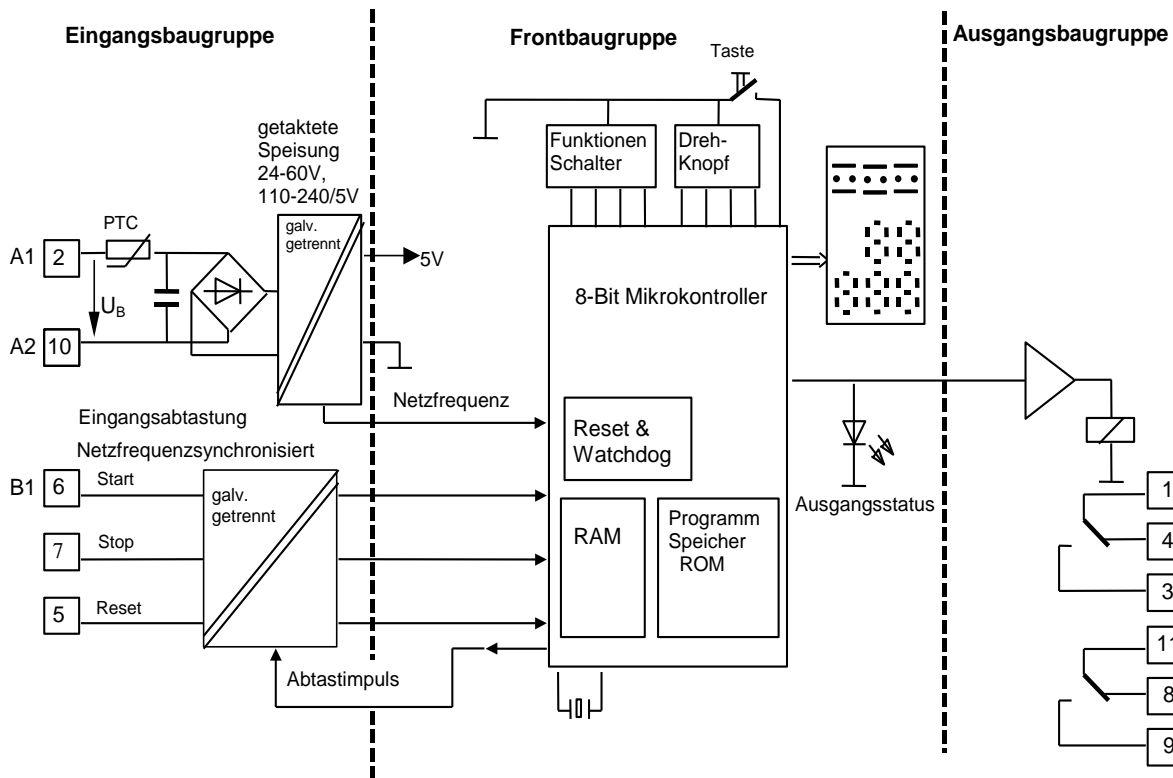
Eingangsbaugruppe

Frontbaugruppe

Ausgangsbaugruppe

Taste

getaktete Speisung 24-60V, 110-240/5V

Funktionen Schalter

Dreh-Knopf

PTC

galv. getrennt

5V

A1 2

$U_B$

8-Bit Mikrokontroller

A2 10

Netzfrequenz

Eingangsabtastung

Reset & Watchdog

Netzfrequenzsynchronisiert

B1 6

Start

galv. getrennt

Ausgangsstatus

1

RAM

Programm Speicher ROM

4

7

Stop

3

5

Reset

11

Abtastimpuls

8

9